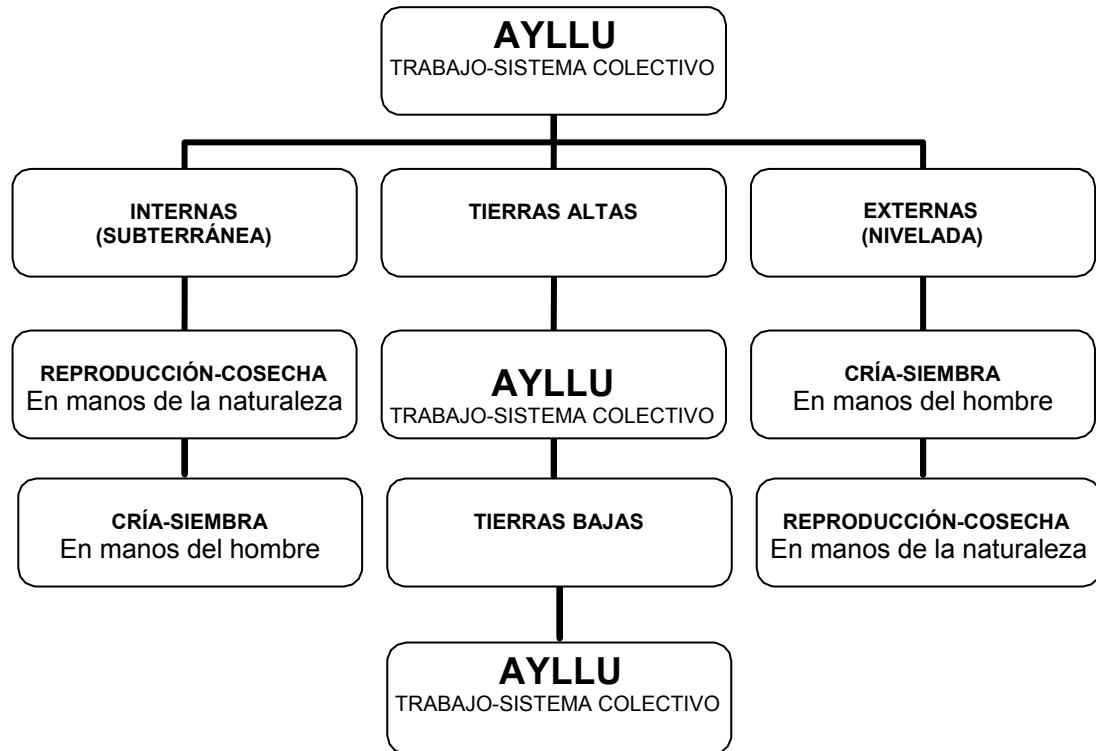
AYLLU
TRABAJO-SISTEMA COLECTIVO

INTERNAS
(SUBTERRÁNEA)

REPRODUCCIÓN-COSECHA
En manos de la naturaleza

CRÍA-SIEMBRA
En manos del hombre

TIERRAS ALTAS

AYLLU
TRABAJO-SISTEMA COLECTIVO

TIERRAS BAJAS

AYLLU
TRABAJO-SISTEMA COLECTIVO

EXTERNAS
(NIVELADA)

CRÍA-SIEMBRA
En manos del hombre

REPRODUCCIÓN-COSECHA
En manos de la naturaleza